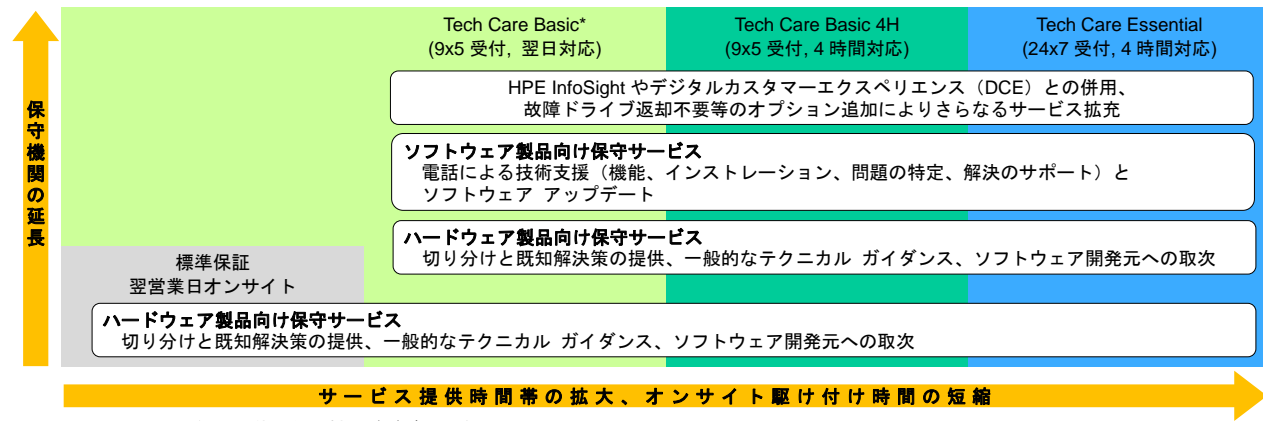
保守機関の延長

Tech Care Basic*
(9x5 受付，翌日対応)

Tech Care Basic 4H
(9x5 受付，4 時間対応)

Tech Care Essential
(24x7 受付，4 時間対応)

HPE InfoSight やデジタルカスタマーエクスペリエンス（DCE）との併用、故障ドライブ返却不要等のオプション追加によりさらなるサービス拡充

ソフトウェア製品向け保守サービス
電話による技術支援（機能、インストレーション、問題の特定、解決のサポート）とソフトウェア アップデート

ハードウェア製品向け保守サービス
切り分けと既知解決策の提供、一般的なテクニカル ガイダンス、ソフトウェア開発元への取次

標準保証
翌営業日オンサイト

ハードウェア製品向け保守サービス
切り分けと既知解決策の提供、一般的なテクニカル ガイダンス、ソフトウェア開発元への取次

サービス提供時間帯の拡大、オンサイト駆け付け時間の短縮